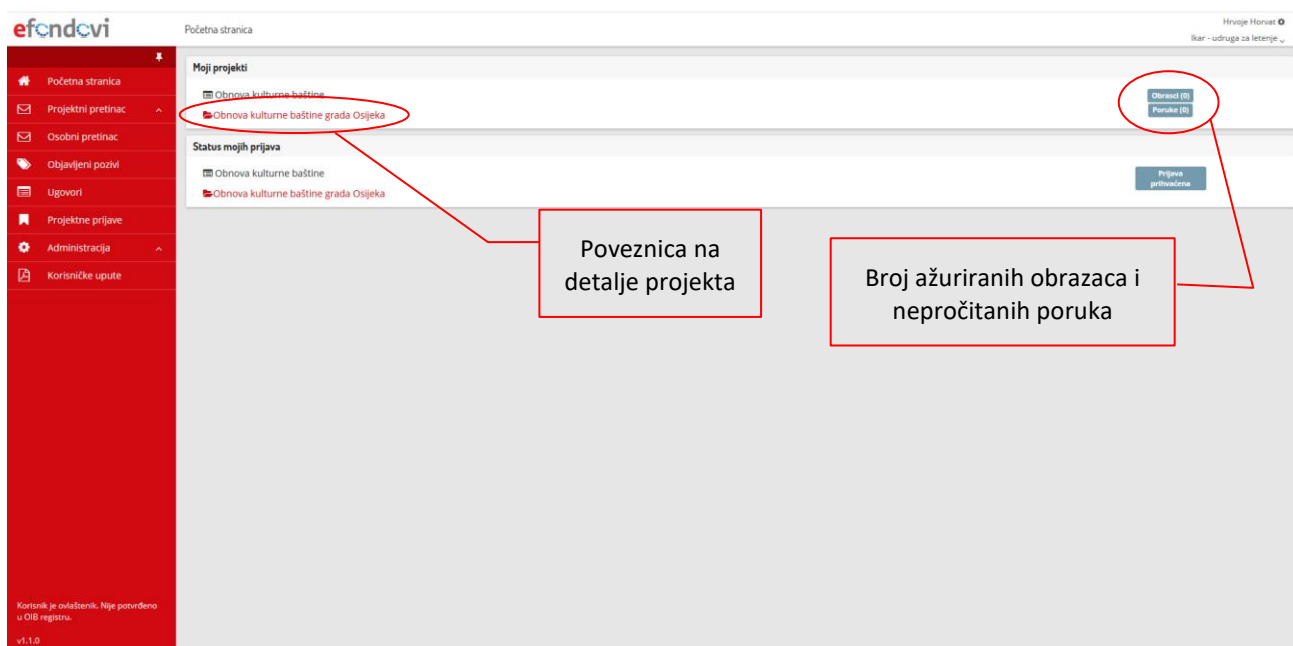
efondovi

Početna stranica

Hrvoje Horvat
Ikar - udruga za letenje

Početna stranica
Projektni pretinac
Osobni pretinac
Objavljeni pozivi
Ugovori
Projektne prijave
Administracija
Korisničke upute

Moji projekti

Obnova kulturne baštine
Obnova kulturne baštine grada Osijeka

Obrasci (0)
Poruke (0)

Status mojih prijava

Obnova kulturne baštine
Obnova kulturne baštine grada Osijeka

Prijava prihvaćena

Poveznica na detalje projekta

Broj ažuriranih obrazaca i nepročitanih poruka

Korisnik je ovlaštenik. Nije potvrđeno u OIB registru.

v1.1.0